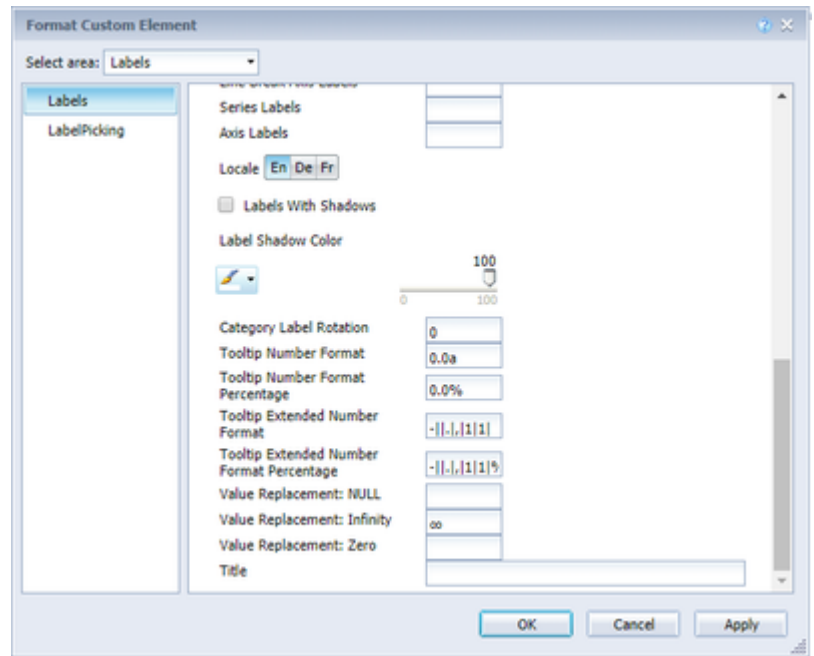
Format Custom Element

Select area: Labels

Labels
LabelPicking

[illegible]
Series Labels
Axis Labels
Locale En De Fr
Labels With Shadows
Label Shadow Color
100
0 100
Category Label Rotation 0
Tooltip Number Format 0.0a
Tooltip Number Format Percentage 0.0%
Tooltip Extended Number Format -||.|,|1|1|
Tooltip Extended Number Format Percentage -||.|,|1|1|%
Value Replacement: NULL
Value Replacement: Infinity ∞
Value Replacement: Zero
Title

OK Cancel Apply